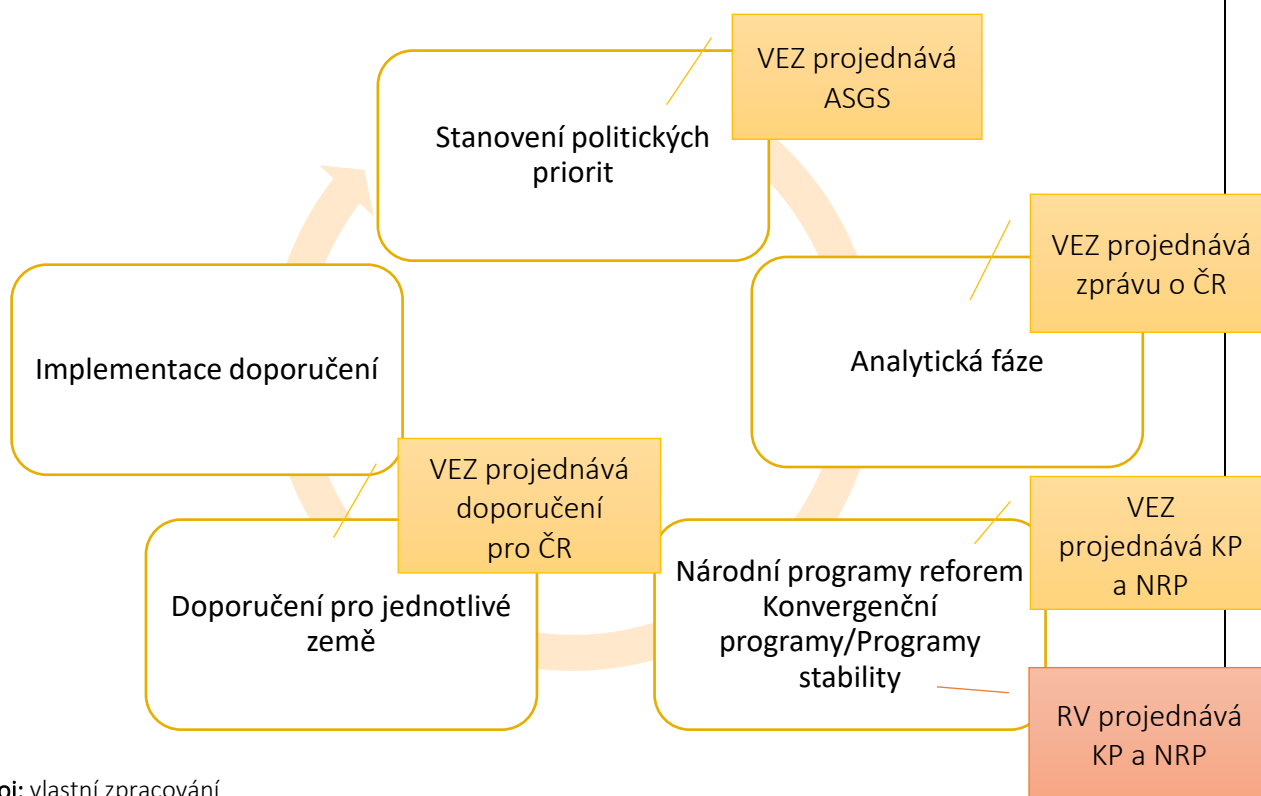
VEZ projednává ASGS

Stanovení politických priorit

VEZ projednává zprávu o ČR

Analytická fáze

Implementace doporučení

VEZ projednává doporučení pro ČR

Doporučení pro jednotlivé země

Národní programy reforem Konvergenční programy/Programy stability

VEZ projednává KP a NRP

RV projednává KP a NRP

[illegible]oj: vlastní zpracování